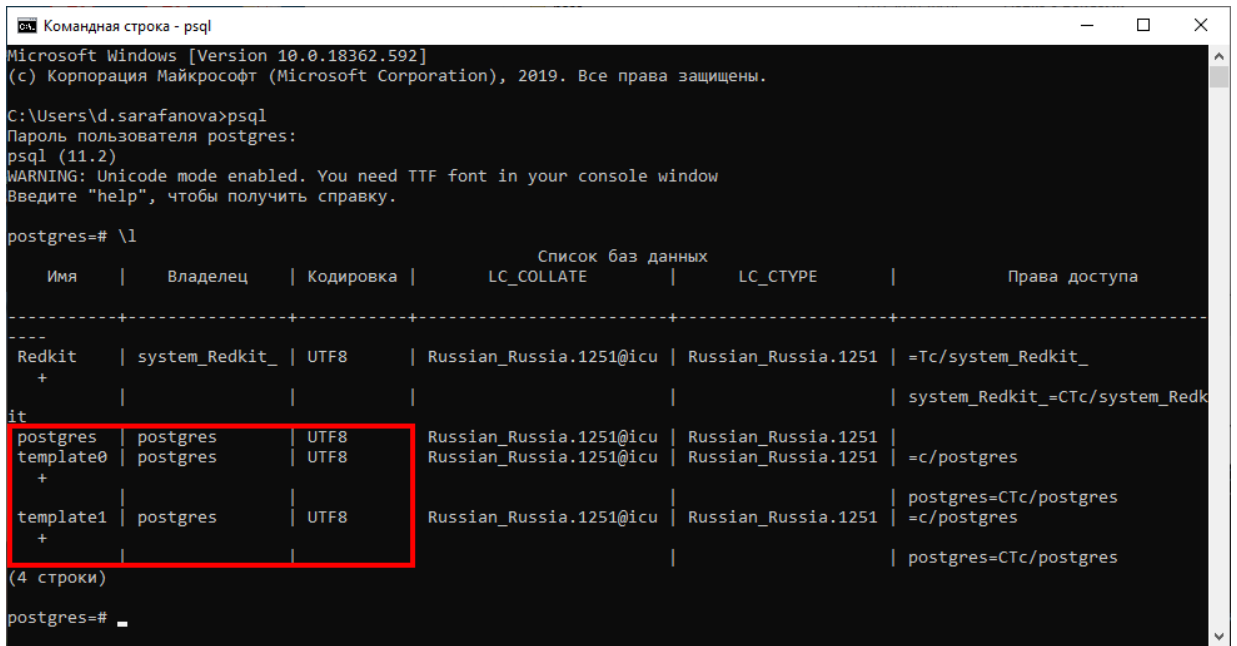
Командная строка - psql

Microsoft Windows [Version 10.0.18362.592]
(c) Корпорация Майкрософт (Microsoft Corporation), 2019. Все права защищены.

C:\Users\d.sarafanova>psql
Пароль пользователя postgres:
psql (11.2)
WARNING: Unicode mode enabled. You need TTF font in your console window
Введите "help", чтобы получить справку.

postgres=# \l
Список баз данных

| Имя | Владелец | Кодировка | LC_COLLATE | LC_CTYPE | Права доступа |
|---|---|---|---|---|---|
| Redkit + | system_Redkit_ | UTF8 | Russian_Russia.1251@icu | Russian_Russia.1251 | =Tc/system_Redkit_ |
| | | | | | system_Redkit_=CTc/system_Redkit |
| postgres | postgres | UTF8 | Russian_Russia.1251@icu | Russian_Russia.1251 | |
| template0 + | postgres | UTF8 | Russian_Russia.1251@icu | Russian_Russia.1251 | =c/postgres |
| | | | | | postgres=CTc/postgres |
| template1 + | postgres | UTF8 | Russian_Russia.1251@icu | Russian_Russia.1251 | =c/postgres |
| | | | | | postgres=CTc/postgres |

(4 строки)

postgres=#